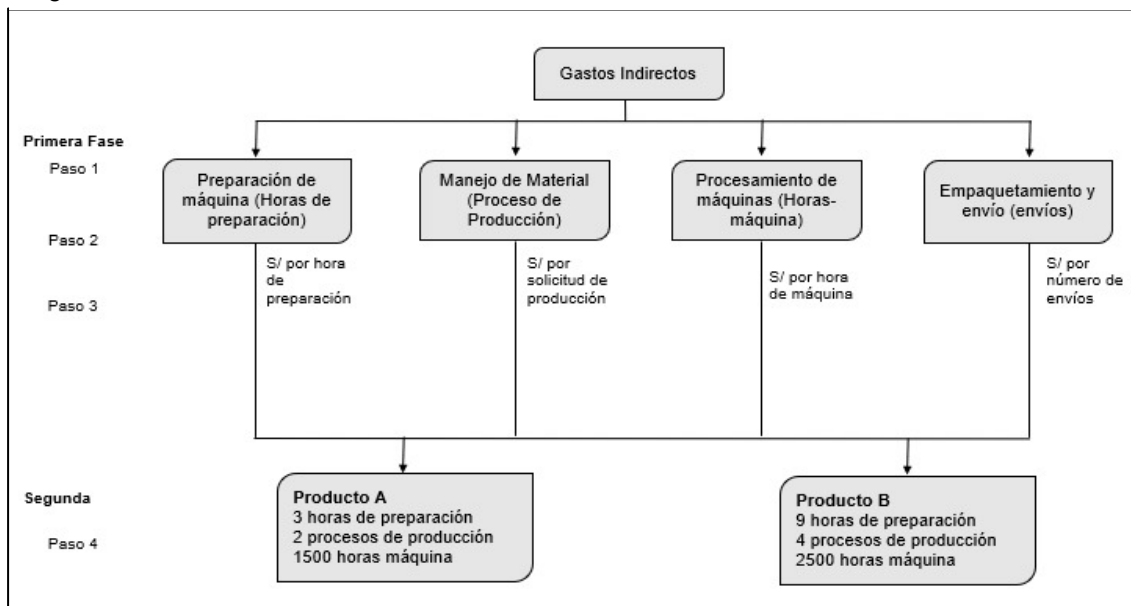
Gastos Indirectos

Primera Fase

Paso 1

Paso 2

Paso 3

Preparación de máquina (Horas de preparación)

S/ por hora de preparación

Manejo de Material (Proceso de Producción)

S/ por solicitud de producción

Procesamiento de máquinas (Horas-máquina)

S/ por hora de máquina

Empaquetamiento y envío (envíos)

S/ por número de envíos

Segunda

Paso 4

**Producto A**
3 horas de preparación
2 procesos de producción
1500 horas máquina

**Producto B**
9 horas de preparación
4 procesos de producción
2500 horas máquina